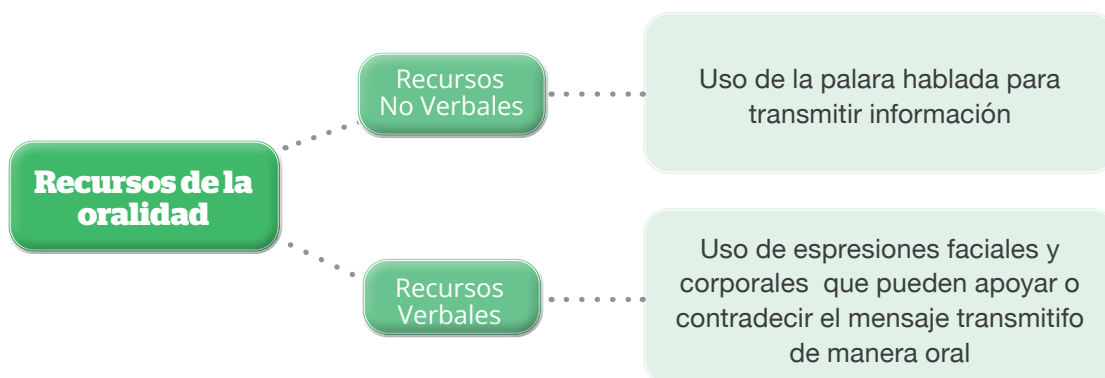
Recursos de la oralidad

Recursos No Verbales

Uso de la palara hablada para transmitir información

Recursos Verbales

Uso de espresiones faciales y corporales que pueden apoyar o contradecir el mensaje transmitifo de manera oral